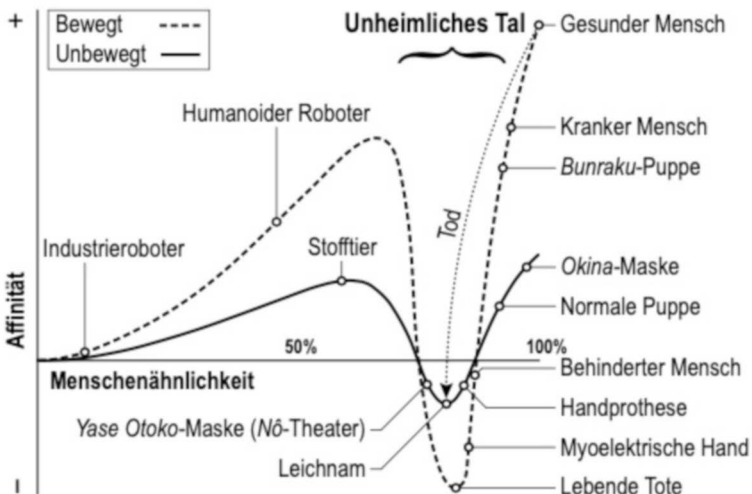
+

Bewegt
Unbewegt

Unheimliches Tal

Gesunder Mensch

Humanoider Roboter

Kranker Mensch

Bunraku-Puppe

Tod

Industrieroboter

Stofftier

Okina-Maske

Normale Puppe

Affinität

50%

100%

Menschenähnlichkeit

Behinderter Mensch

Handprothese

Yase Otoko-Maske (Nô-Theater)

Myoelektrische Hand

Leichnam

Lebende Tote

–